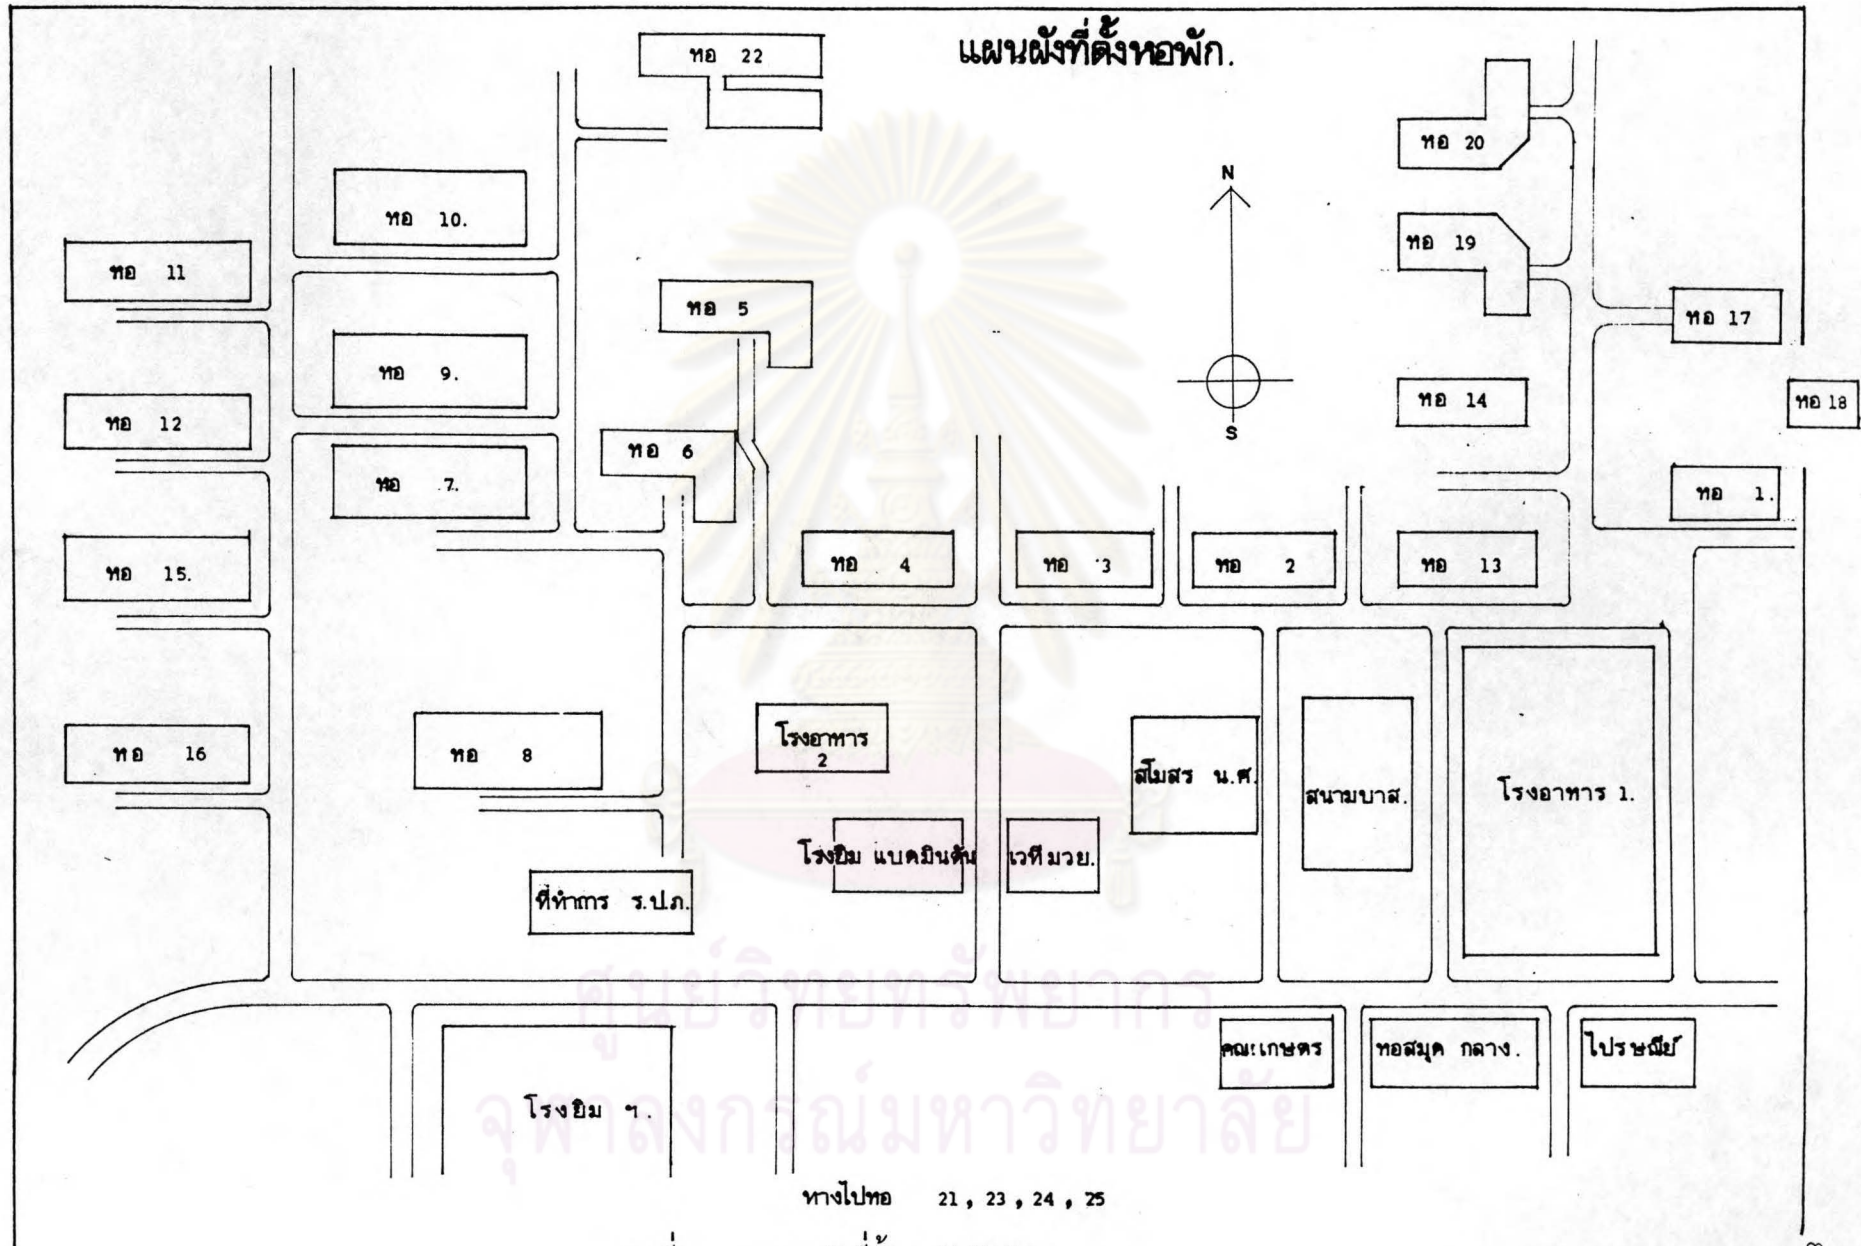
แผนผังที่ตั้งหอพัก.

หอ 22

หอ 20

N

หอ 10.

หอ 19

หอ 11

หอ 5

หอ 17

หอ 9.

หอ 14

หอ 18

S

หอ 12

หอ 6

หอ 7.

หอ 1.

หอ 4

หอ 3

หอ 2

หอ 13

หอ 15.

โรงอาหาร 2

สโมสร น.ศ.

สนามบาส.

โรงอาหาร 1.

หอ 16

หอ 8

โรงยิม แบดมินตัน

เวทีมวย.

ที่ทำการ ร.ป.ภ.

ศูนย์วิทยทรัพยากร

จุฬาลงกรณ์มหาวิทยาลัย

คณะเกษตร

หอสมุด กลาง.

ไปรษณีย์

โรงยิม ฯ.

ทางไปหอ 21 , 23 , 24 , 25